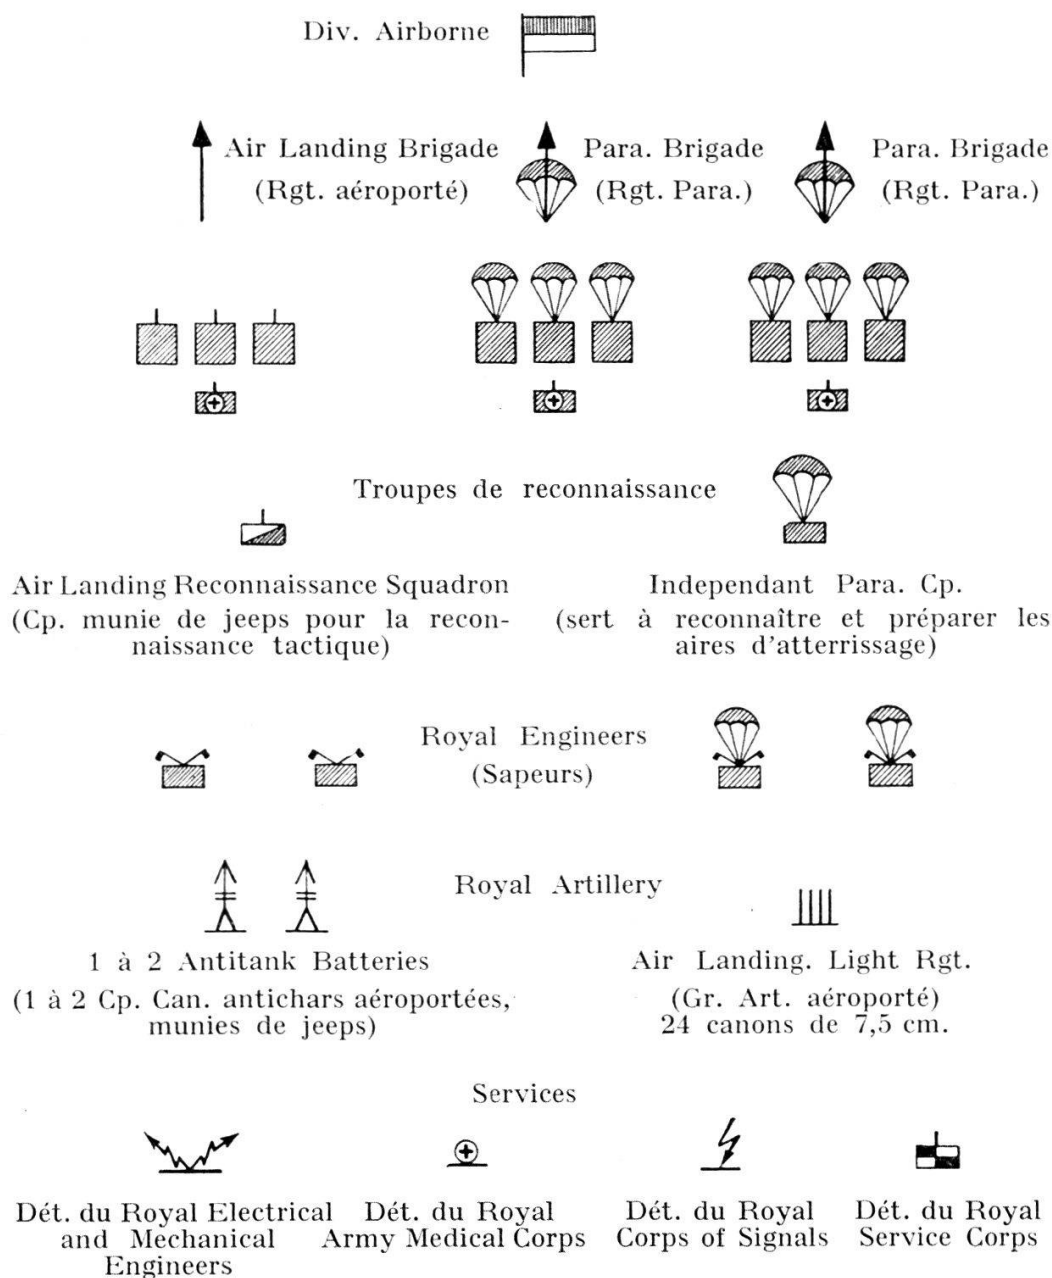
Div. Airborne

Air Landing Brigade
(Rgt. aéroporté)

Para. Brigade
(Rgt. Para.)

Para. Brigade
(Rgt. Para.)

Troupes de reconnaissance

Air Landing Reconnaissance Squadron
(Cp. munie de jeeps pour la reconnaissance tactique)

Independant Para. Cp.
(sert à reconnaître et préparer les aires d'atterrissage)

Royal Engineers
(Sapeurs)

Royal Artillery

1 à 2 Antitank Batteries
(1 à 2 Cp. Can. antichars aéroportées, munies de jeeps)

Air Landing. Light Rgt.
(Gr. Art. aéroporté)
24 canons de 7,5 cm.

Services

Dét. du Royal Electrical and Mechanical Engineers

Dét. du Royal Army Medical Corps

Dét. du Royal Corps of Signals

Dét. du Royal Service Corps